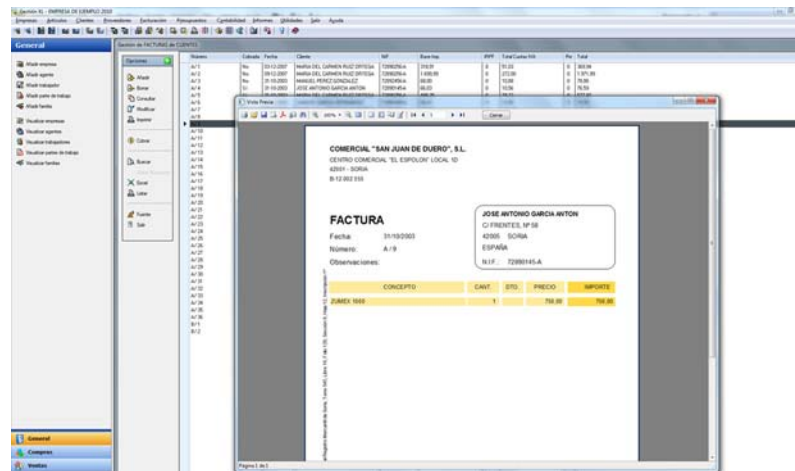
Gestión XL - EMPRESA DE EJEMPLO 2010

Empresas Artículos Clientes Proveedores Facturación Presupuestos Contabilidad Informes Utilidades Ayuda

General

Añadir empresa
Añadir agente
Añadir trabajador
Añadir parte de trabajo
Añadir familia

Visualizar empresas
Visualizar agentes
Visualizar trabajadores
Visualizar partes de trabajo
Visualizar familias

Gestión de FACTURAS de CLIENTES

Opciones

Añadir
Borrar
Consultar
Modificar
Imprimir

Cobrar

Buscar

Borrar

Listar

Fuente
Salir

| Número | Cobrada | Fecha | Cliente | NIF | Base Imp. | IRPF | Total Cuotas IVA | Re. | Total |
|---|---|---|---|---|---|---|---|---|---|
| A/1 | No | 03-12-2007 | MARIA DEL CARMEN RUIZ ORTEGA | 72890256-A | 318,00 | 0 | 50,55 | 0 | 369,86 |
| A/2 | No | 08-12-2007 | MARIA DEL CARMEN RUIZ ORTEGA | 72890256-A | 1.430,00 | 0 | 272,00 | 0 | 1.971,00 |
| A/3 | No | 31-10-2003 | MANUEL PEREZ GONZALEZ | 72890456-A | 66,00 | 0 | 10,00 | 0 | 76,56 |
| A/4 | Sí | 31-10-2003 | JOSE ANTONIO GARCIA ANTON | 72890145-A | 66,00 | 0 | 10,56 | 0 | 76,56 |

A/5
A/6
A/7
A/8
A/9
A/10
A/11
A/12
A/13
A/14
A/15
A/16
A/17
A/18
A/19
A/20
A/21
A/22
A/23
A/24
A/25
A/26
A/27
A/28
A/29
A/30
A/31
A/32
A/33
A/34
A/35
A/36
B/1
B/2

Vista Previa

Cerrar

COMERCIAL "SAN JUAN DE DUERO", S.L.
CENTRO COMERCIAL "EL ESPOLON" LOCAL 1D
42001 - SORIA
B-12 002 010

FACTURA

Fecha: 31/10/2003
Número: A / 9
Observaciones:

JOSE ANTONIO GARCIA ANTON
C/ FRENTES, Nº 58
42005 SORIA
ESPAÑA
N.I.F.: 72890145-A

| CONCEPTO | CANT. | DTO. | PRECIO | IMPORTE |
|---|---|---|---|---|
| ZUMEX 1000 | 1 | | 756,00 | 756,00 |

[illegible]

Página 1 de 1

General
Compras
Ventas